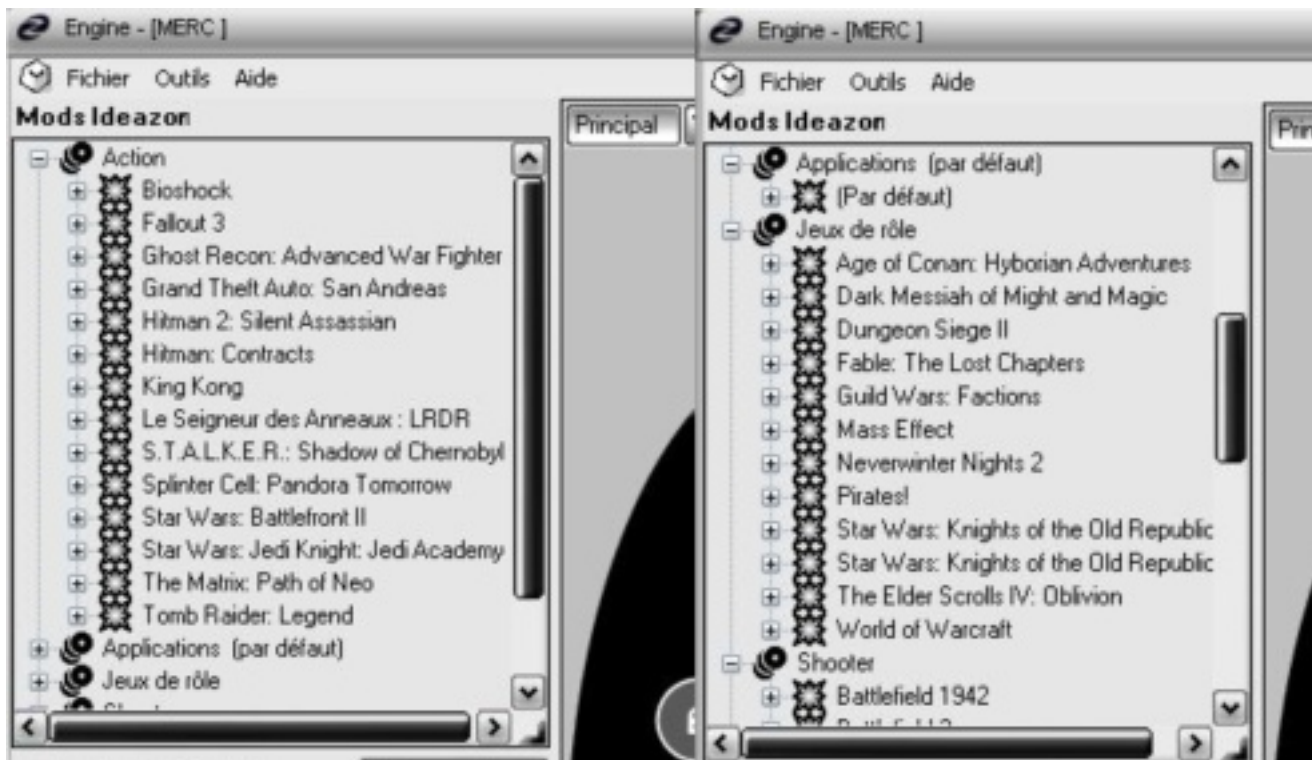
Engine - [MERC]

Fichier Outils Aide

Mods Ideazon

Principal

Action
Bioshock
Fallout 3
Ghost Recon: Advanced War Fighter
Grand Theft Auto: San Andreas
Hitman 2: Silent Assassian
Hitman: Contracts
King Kong
Le Seigneur des Anneaux : LRDR
S.T.A.L.K.E.R.: Shadow of Chernobyl
Splinter Cell: Pandora Tomorrow
Star Wars: Battlefront II
Star Wars: Jedi Knight: Jedi Academy
The Matrix: Path of Neo
Tomb Raider: Legend
Applications (par défaut)
Jeux de rôle
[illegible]

Engine - [MERC]

Fichier Outils Aide

Mods Ideazon

Prin

Applications (par défaut)
(Par défaut)
Jeux de rôle
Age of Conan: Hyborian Adventures
Dark Messiah of Might and Magic
Dungeon Siege II
Fable: The Lost Chapters
Guild Wars: Factions
Mass Effect
Neverwinter Nights 2
Pirates!
Star Wars: Knights of the Old Republic
Star Wars: Knights of the Old Republic
The Elder Scrolls IV: Oblivion
World of Warcraft
Shooter
Battlefield 1942
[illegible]